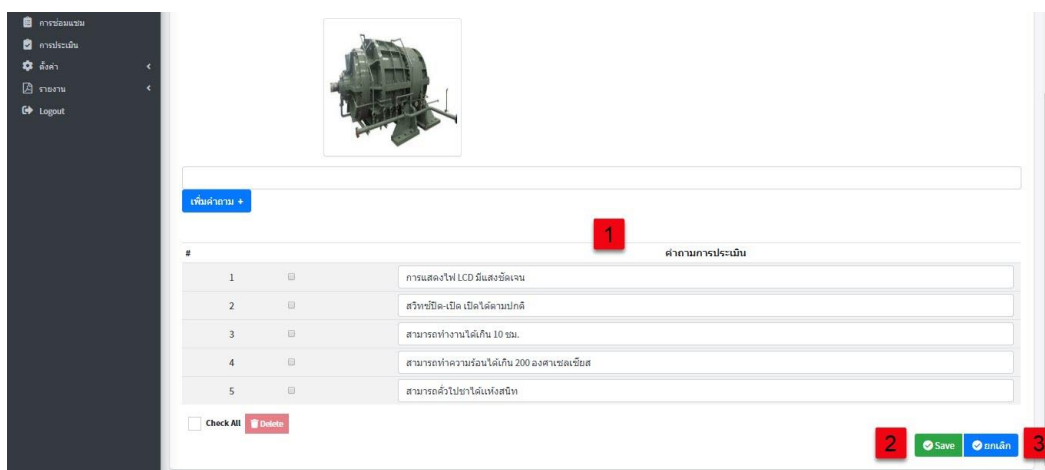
การซ่อมแซม
การประเมิน
ตั้งค่า
รายงาน
Logout

เพิ่มคำถาม +

1

| # | | คำถามการประเมิน |
|---|---|---|
| 1 | | การแสดงไฟ LCD มีแสงชัดเจน |
| 2 | | สวิทช์ปิด-เปิด เปิดได้ตามปกติ |
| 3 | | สามารถทำงานได้เกิน 10 ชม. |
| 4 | | สามารถทำความร้อนได้เกิน 200 องศาเซลเซียส |
| 5 | | สามารถคั่วไปขาได้แห้งสนิท |

Check All Delete

2 Save ยกเลิก 3